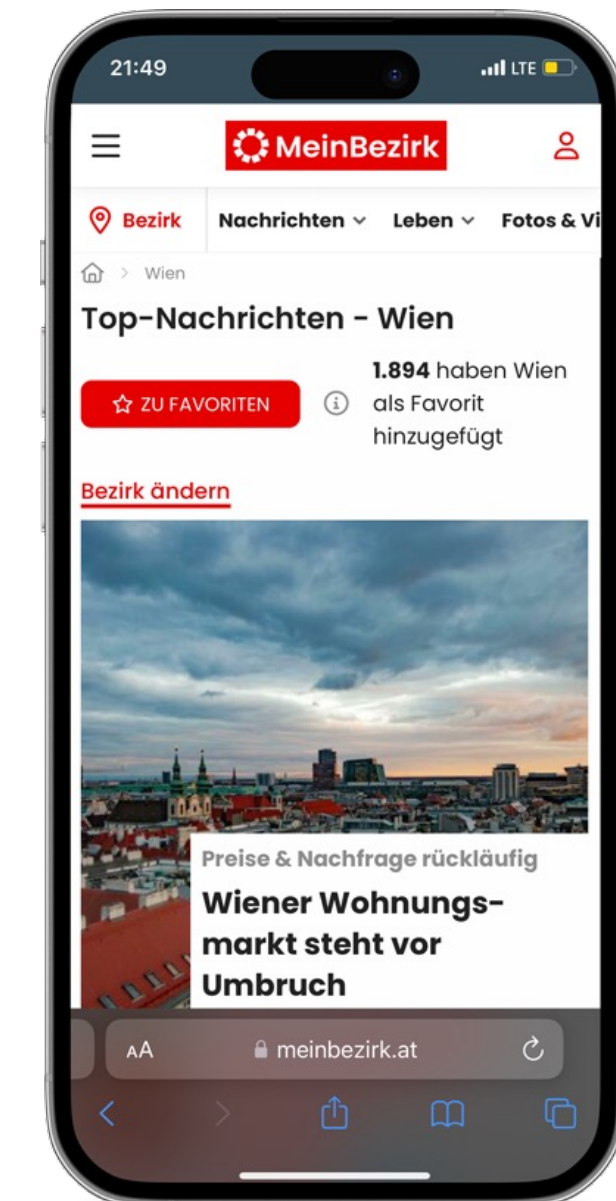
21:49
LTE

MeinBezirk

Bezirk Nachrichten Leben Fotos & Vi

Wien

Top-Nachrichten - Wien

ZU FAVORITEN

1.894 haben Wien als Favorit hinzugefügt

Bezirk ändern

Preise & Nachfrage rückläufig

Wiener Wohnungsmarkt steht vor Umbruch

AA meinbezirk.at